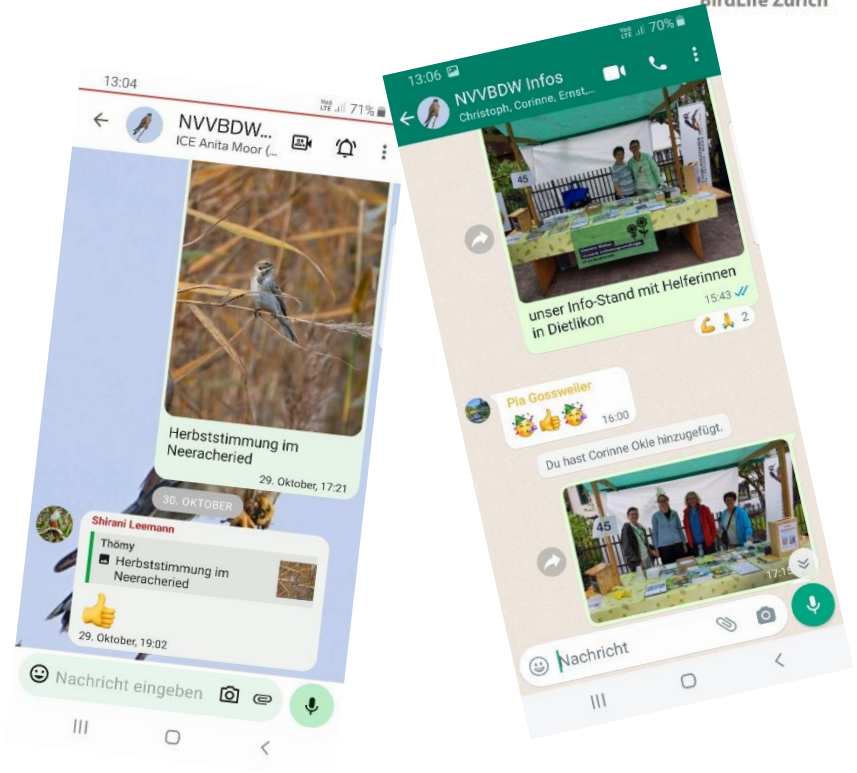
BirdLife Zürich

13:04
71%
NVVBDW...
ICE Anita Moor (...

Herbststimmung im Neeracherried
29. Oktober, 17:21

30. OKTOBER

Shirani Leemann
Thömy
Herbststimmung im Neeracherried
👍
29. Oktober, 19:02

Nachricht eingeben

13:06
70%
NVVBDW Infos
Christoph, Corinne, Ernst,...

45

unser Info-Stand mit Helferinnen in Dietlikon
15:43
💪🙏 2

Pia Gossweiler
🥳👍🥳
16:00

Du hast Corinne Okle hinzugefügt.

45
17:1

Nachricht